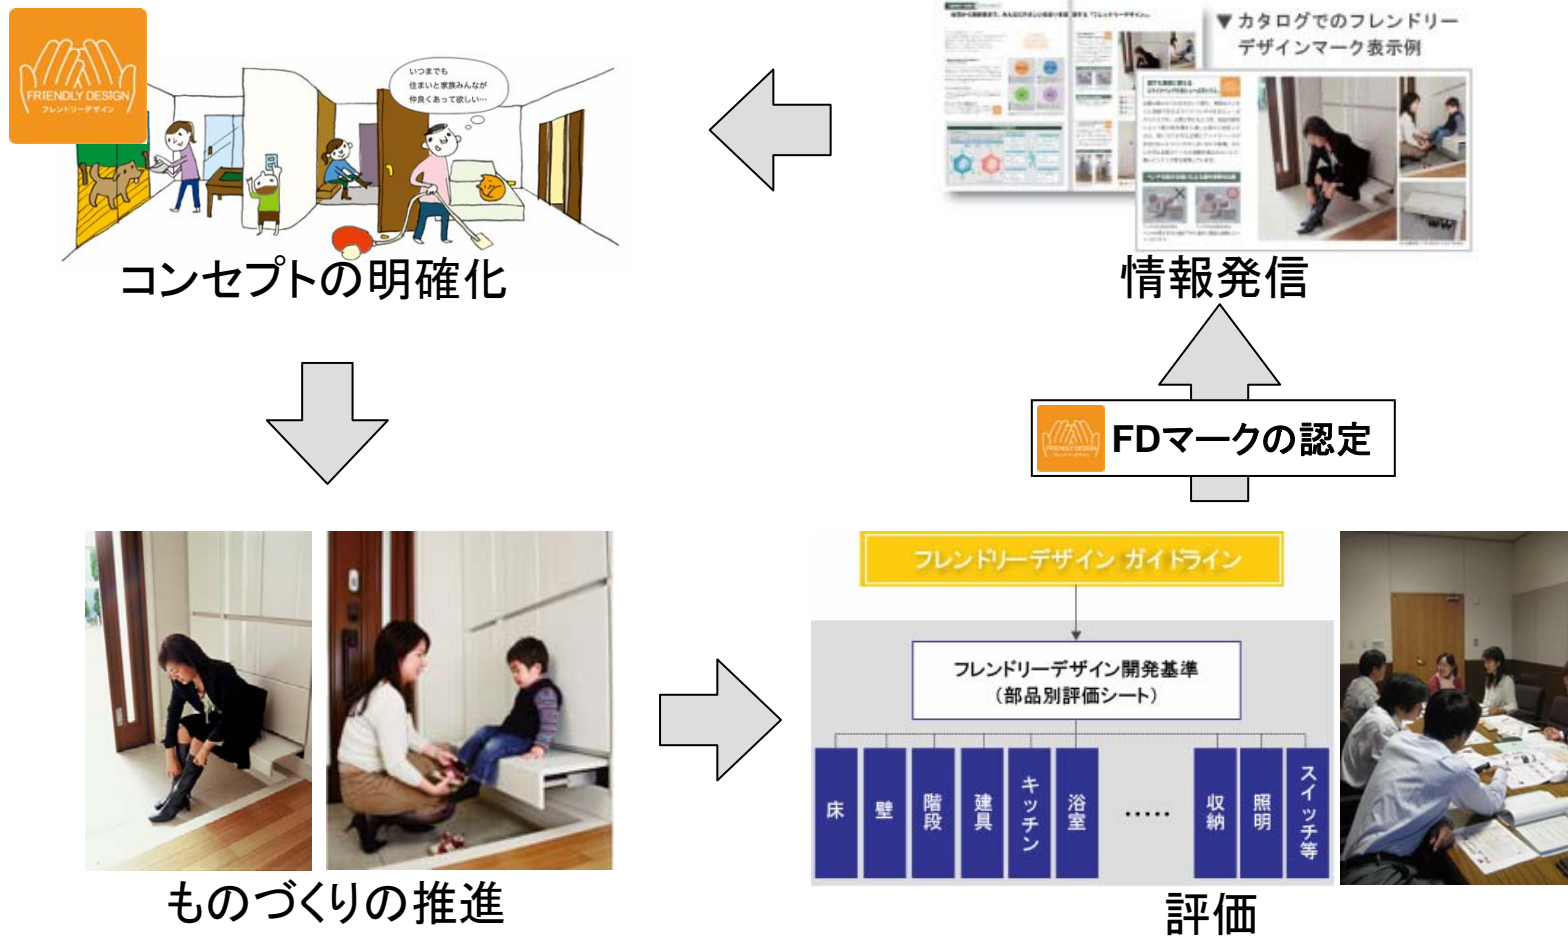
FRIENDLY DESIGN
フレンドリーデザイン

いつまでも
住まいと家族みんなが
仲良くあって欲しい…

コンセプトの明確化

▼カタログでのフレンドリーデザインマーク表示例

情報発信

FDマークの認定

ものづくりの推進

フレンドリーデザイン ガイドライン

フレンドリーデザイン開発基準
（部品別評価シート）

| 床 | 壁 | 階段 | 建具 | キッチン | 浴室 | …… | 収納 | 照明 | スイッチ等 |
|---|---|---|---|---|---|---|---|---|---|

評価